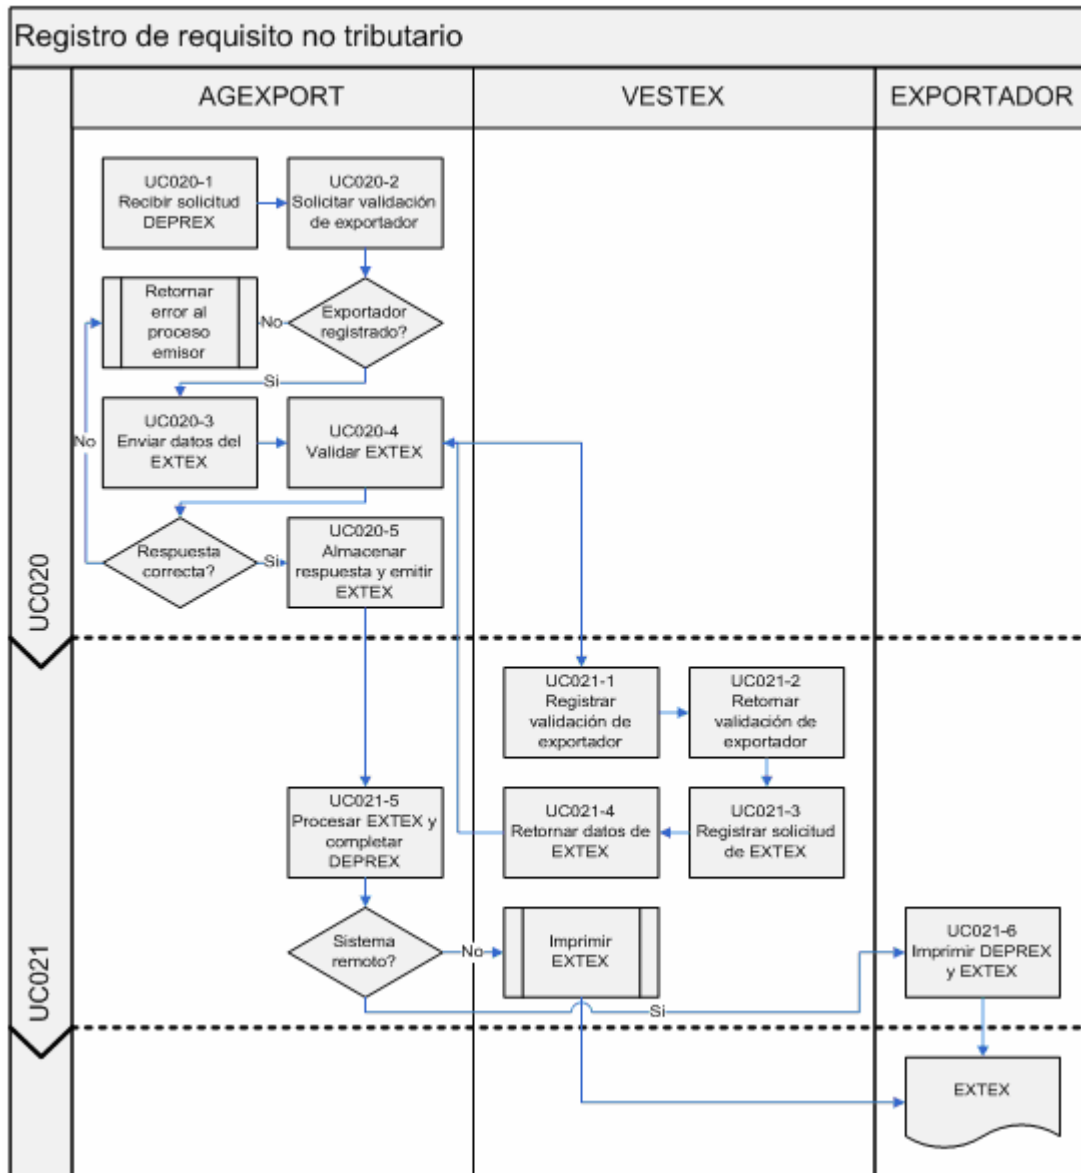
Registro de requisito no tributario

AGEXPORT

VESTEX

EXPORTADOR

UC020

UC020-1
Recibir solicitud DEPREX

UC020-2
Solicitar validación de exportador

Retornar error al proceso emisor

No

Exportador registrado?

Si

UC020-3
Enviar datos del EXTEX

UC020-4
Validar EXTEX

No

Respuesta correcta?

Si

UC020-5
Almacenar respuesta y emitir EXTEX

UC021

UC021-1
Registrar validación de exportador

UC021-2
Retornar validación de exportador

UC021-5
Procesar EXTEX y completar DEPREX

UC021-4
Retornar datos de EXTEX

UC021-3
Registrar solicitud de EXTEX

Sistema remoto?

No

Imprimir EXTEX

UC021-6
Imprimir DEPREX y EXTEX

Si

EXTEX